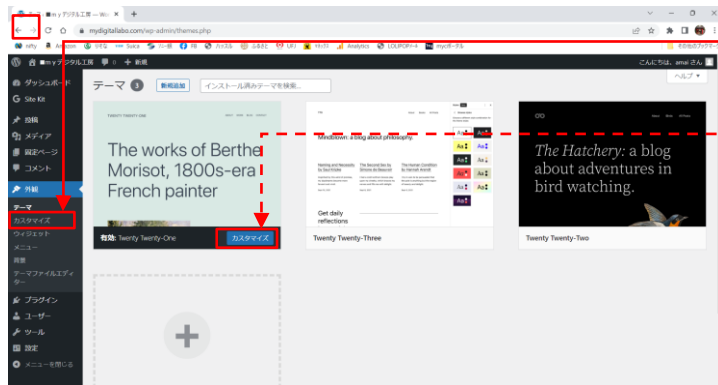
■m yデジタル工房 — Wo ×  +

mydigitallabs.com/wp-admin/themes.php

nifty  Amazon  Suica  FB  Analytics  LOLIPOP  myポータル  その他のブックマーク

■m yデジタル工房  0  + 新規  こんにちは、amai さん

ダッシュボード
Site Kit
投稿
メディア
固定ページ
コメント
外観
テーマ
カスタマイズ
ウィジェット
メニュー
背景
テーマファイルエディター
プラグイン
ユーザー
ツール
設定
メニューを閉じる

テーマ 3  新規追加  インストール済みテーマを検索...  ヘルプ ▾

TWENTY TWENTY-ONE

The works of Berthe Morisot, 1800s-era French painter

有効: Twenty Twenty-One  カスタマイズ

Mindblown: a blog about philosophy.

Get daily reflections

Twenty Twenty-Three

The Hatchery: a blog about adventures in bird watching.

Twenty Twenty-Two